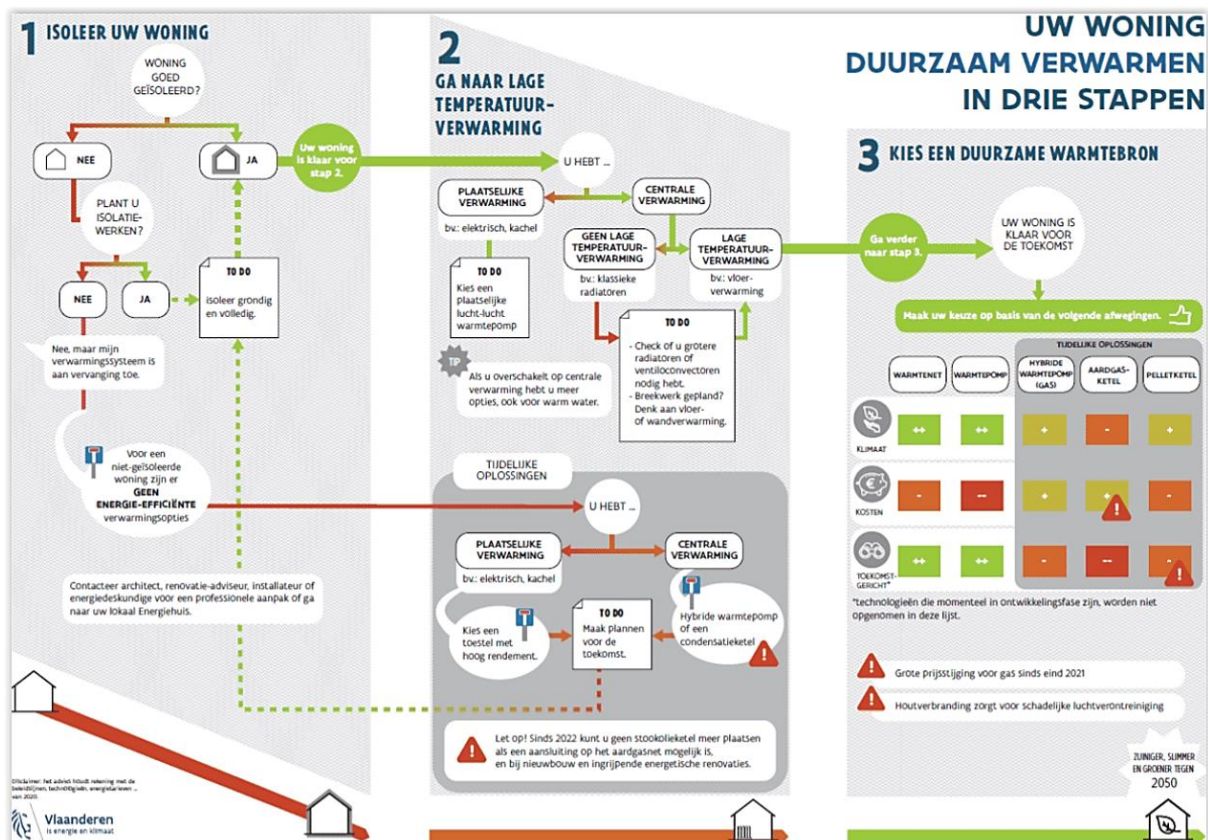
UW WONING DUURZAAM VERWARMEN IN DRIE STAPPEN

1 ISOLEER UW WONING

WONING GOED GEÏSOLEERD?

NEE

JA

Uw woning is klaar voor stap 2.

PLANT U ISOLATIEWERKEN?

NEE

JA

TO DO
Isoleer grondig en volledig.

Nee, maar mijn verwarmingssysteem is aan vervanging toe.

Voor een niet-geïsoleerde woning zijn er GEEN ENERGIE-EFFICIËNTE verwarmingsopties

Contacteer architect, renovatie-adviseur, installateur of energiedeskundige voor een professionele aanpak of ga naar uw lokaal Energiehuis.

Disclaimer: het advies houdt rekening met de beleidslijnen, technologieën, energieprijzen ... van 2023.

Vlaanderen is energie en klimaat

2 GA NAAR LAGE TEMPERATUURVERWARMING

U HEBT ...

PLAATSELIJKE VERWARMING
bv.: elektrisch, kachel

CENTRALE VERWARMING

TO DO
Kies een plaatselijke lucht-lucht warmtepomp

GEEN LAGE TEMPERATUURVERWARMING
bv.: klassieke radiatoren

LAGE TEMPERATUURVERWARMING
bv.: vloerverwarming

TO DO
- Check of u grotere radiatoren of ventiloconvectoren nodig hebt.
- Breekwerk gepland? Denk aan vloer- of wandverwarming.

TIP
Als u overschakelt op centrale verwarming hebt u meer opties, ook voor warm water.

TIJDELIJKE OPLOSSINGEN

U HEBT ...

PLAATSELIJKE VERWARMING
bv.: elektrisch, kachel

CENTRALE VERWARMING

Kies een toestel met hoog rendement.

TO DO
Maak plannen voor de toekomst.

Hybride warmtepomp of een condensatieketel

Let op! Sinds 2022 kunt u geen stookolieketel meer plaatsen als een aansluiting op het aardgasnet mogelijk is, en bij nieuwbouw en ingrijpende energetische renovaties.

Ga verder naar stap 3.

3 KIES EEN DUURZAME WARMTEBRON

UW WONING IS KLAAR VOOR DE TOEKOMST

Maak uw keuze op basis van de volgende afwegingen.

TIJDELIJKE OPLOSSINGEN

| | WARMTENET | WARMTEPOMP | HYBRIDE WARMTEPOMP (GAS) | AARDGASKETEL | PELLETKETEL |
|---|---|---|---|---|---|
| KLIMAAT | ++ | ++ | + | - | + |
| KOSTEN | - | -- | + | + | - |
| TOEKOMSTGERICHT* | ++ | ++ | - | -- | - |

*technologieën die momenteel in ontwikkelingsfase zijn, worden niet opgenomen in deze lijst.

Grote prijsstijging voor gas sinds eind 2021

Houtverbranding zorgt voor schadelijke luchtverontreiniging

ZUINIGER, SLIMMER EN GROENER TEGEN 2050